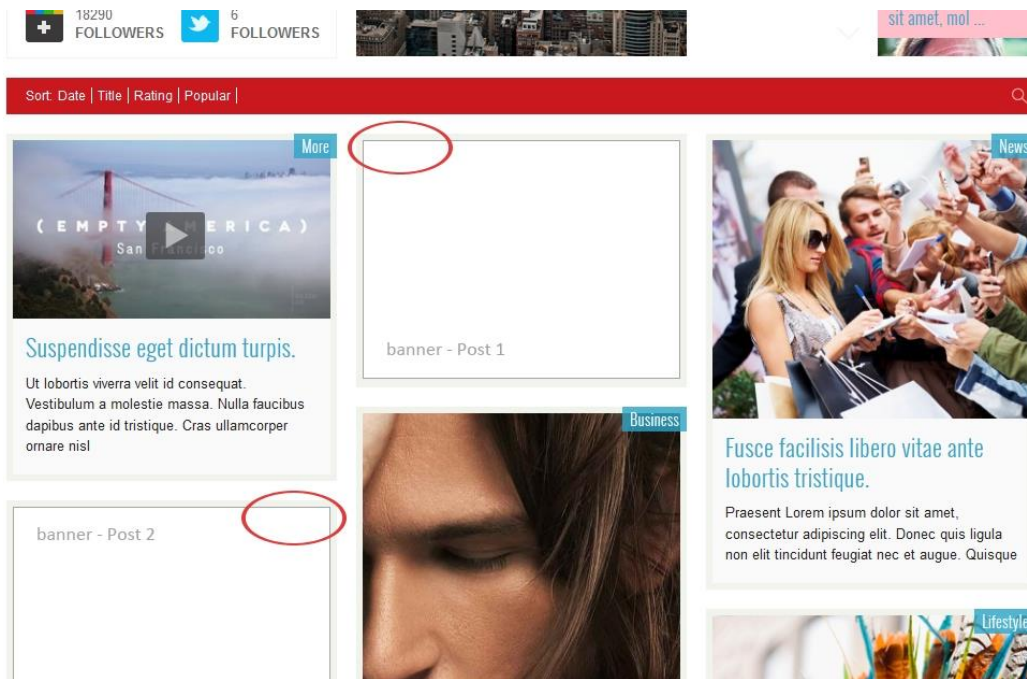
18290
FOLLOWERS

6
FOLLOWERS

sit amet, mol ...

Sort: Date | Title | Rating | Popular |

More

( E M P T Y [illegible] E R I C A )
San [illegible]

Suspendisse eget dictum turpis.

Ut lobortis viverra velit id consequat. Vestibulum a molestie massa. Nulla faucibus dapibus ante id tristique. Cras ullamcorper ornare nisl

banner - Post 2

banner - Post 1

Business

News

Fusce facilisis libero vitae ante lobortis tristique.

Praesent Lorem ipsum dolor sit amet, consectetur adipiscing elit. Donec quis ligula non elit tincidunt feugiat nec et augue. Quisque

Lifestyle